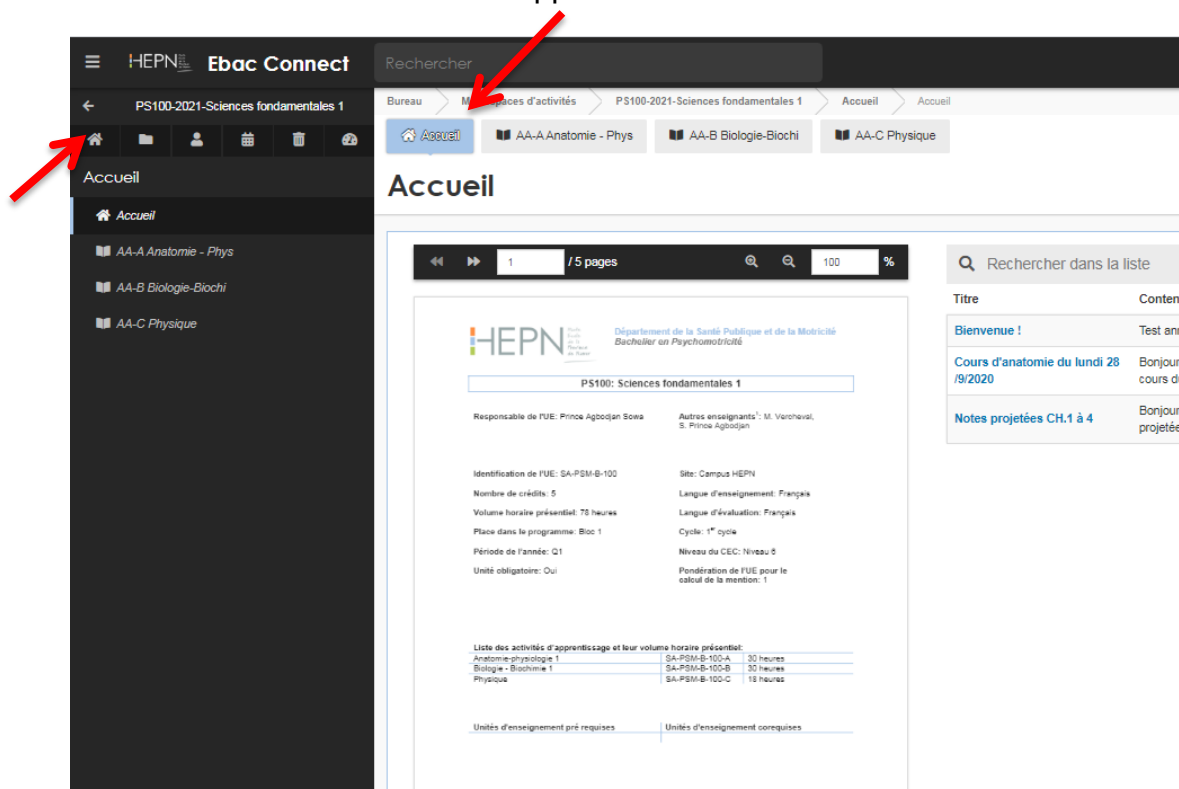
HEPN Ebac Connect

Rechercher

PS100-2021-Sciences fondamentales 1

Accueil

Accueil

AA-A Anatomie - Phys

AA-B Biologie-Biochi

AA-C Physique

Bureau > M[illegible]paces d'activités > PS100-2021-Sciences fondamentales 1 > Accueil > Accueil

Accueil | AA-A Anatomie - Phys | AA-B Biologie-Biochi | AA-C Physique

Accueil

1 / 5 pages 100 %

HEPN Haute École de la Province de Namur

Département de la Santé Publique et de la Motricité
Bachelier en Psychomotricité

PS100: Sciences fondamentales 1

Responsable de l'UE: Prince Agbodjan Sowa

Autres enseignants$^1$: M. Verchevel, S. Prince Agbodjan

Identification de l'UE: SA-PSM-B-100

Site: Campus HEPN

Nombre de crédits: 5

Langue d'enseignement: Français

Volume horaire présentiel: 78 heures

Langue d'évaluation: Français

Place dans le programme: Bloc 1

Cycle: 1$^{er}$ cycle

Période de l'année: Q1

Niveau du CEC: Niveau 6

Unité obligatoire: Oui

Pondération de l'UE pour le calcul de la mention: 1

Liste des activités d'apprentissage et leur volume horaire présentiel:

| | | |
|---|---|---|
| Anatomie-physiologie 1 | SA-PSM-B-100-A | 30 heures |
| Biologie - Biochimie 1 | SA-PSM-B-100-B | 30 heures |
| Physique | SA-PSM-B-100-C | 18 heures |

Unités d'enseignement pré requises | Unités d'enseignement corequises

Rechercher dans la liste

| Titre | Conten |
|---|---|
| Bienvenue ! | Test an |
| Cours d'anatomie du lundi 28 /9/2020 | Bonjour cours d |
| Notes projetées CH.1 à 4 | Bonjour projeté |